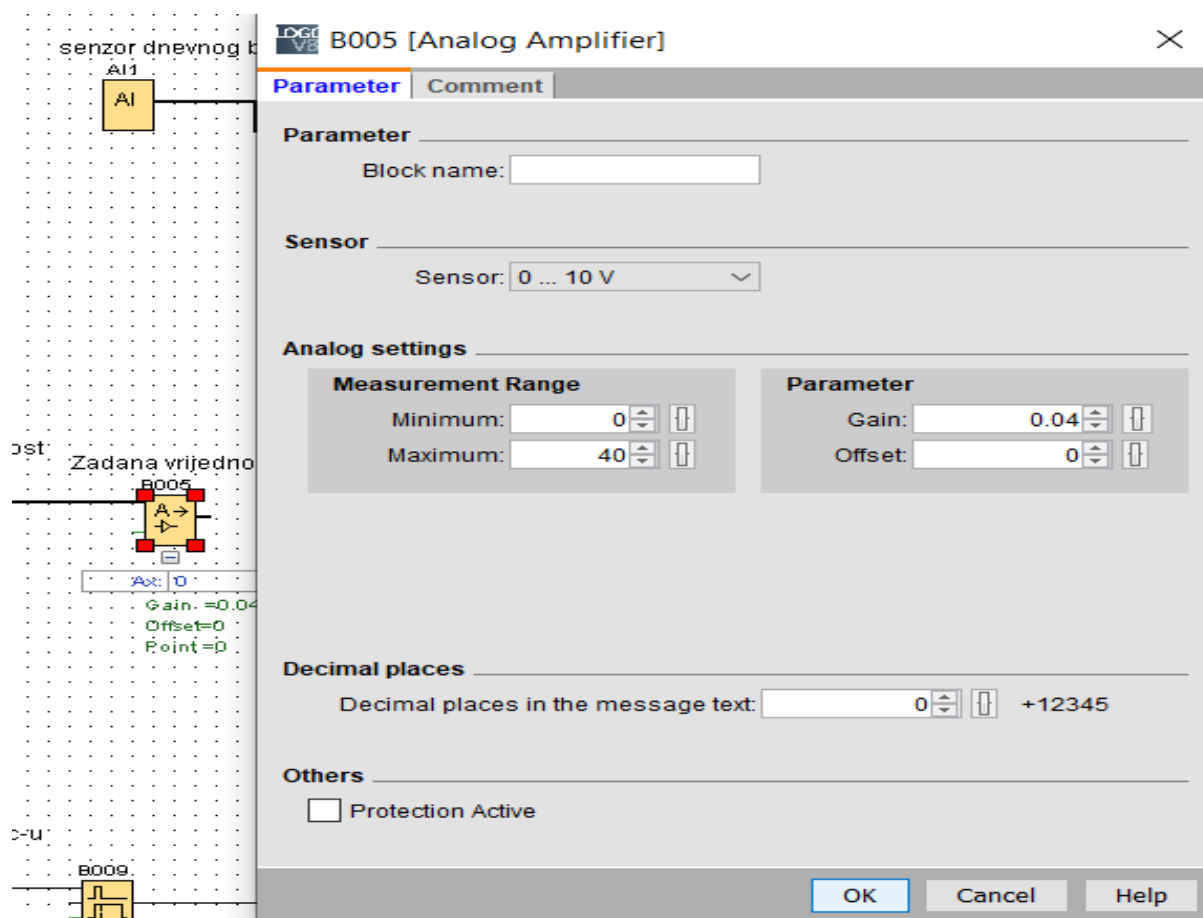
senzor dnevnog b
AI1
AI

ost
Zadana vrijedno
B005
A→

Ax: 0
Gain =0.04
Offset=0
Point =0

c-u
B009

LOGO V8 B005 [Analog Amplifier]

Parameter | Comment

Parameter
Block name:

Sensor
Sensor: 0 ... 10 V

Analog settings

Measurement Range
Minimum: 0
Maximum: 40

Parameter
Gain: 0.04
Offset: 0

Decimal places
Decimal places in the message text: 0 +12345

Others
Protection Active

OK
Cancel
Help